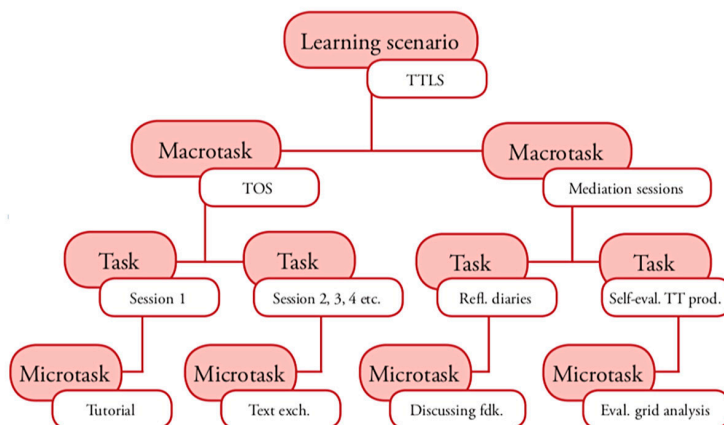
Learning scenario
TTLS

Macrotask
TOS

Macrotask
Mediation sessions

Task
Session 1

Task
Session 2, 3, 4 etc.

Task
Refl. diaries

Task
Self-eval. TT prod.

Microtask
Tutorial

Microtask
Text exch.

Microtask
Discussing fdk.

Microtask
Eval. grid analysis